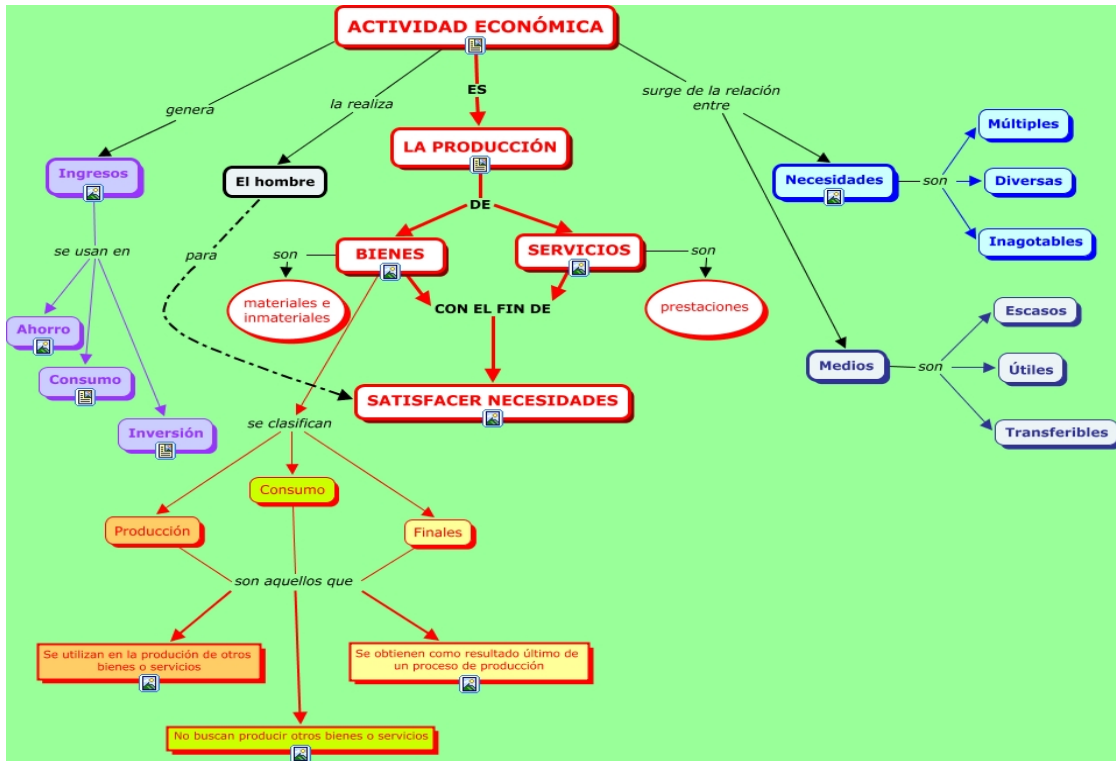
ACTIVIDAD ECONÓMICA

genera

la realiza

ES

surge de la relación entre

Ingresos

El hombre

LA PRODUCCIÓN

Necesidades

son

Múltiples

Diversas

Inagotables

se usan en

para

DE

son

BIENES

SERVICIOS

son

materiales e inmateriales

CON EL FIN DE

prestaciones

Ahorro

Consumo

Inversión

SATISFACER NECESIDADES

Medios

son

Escasos

Útiles

Transferibles

se clasifican

Consumo

Producción

Finales

son aquellos que

Se utilizan en la produción de otros bienes o servicios

Se obtienen como resultado último de un proceso de producción

No buscan producir otros bienes o servicios